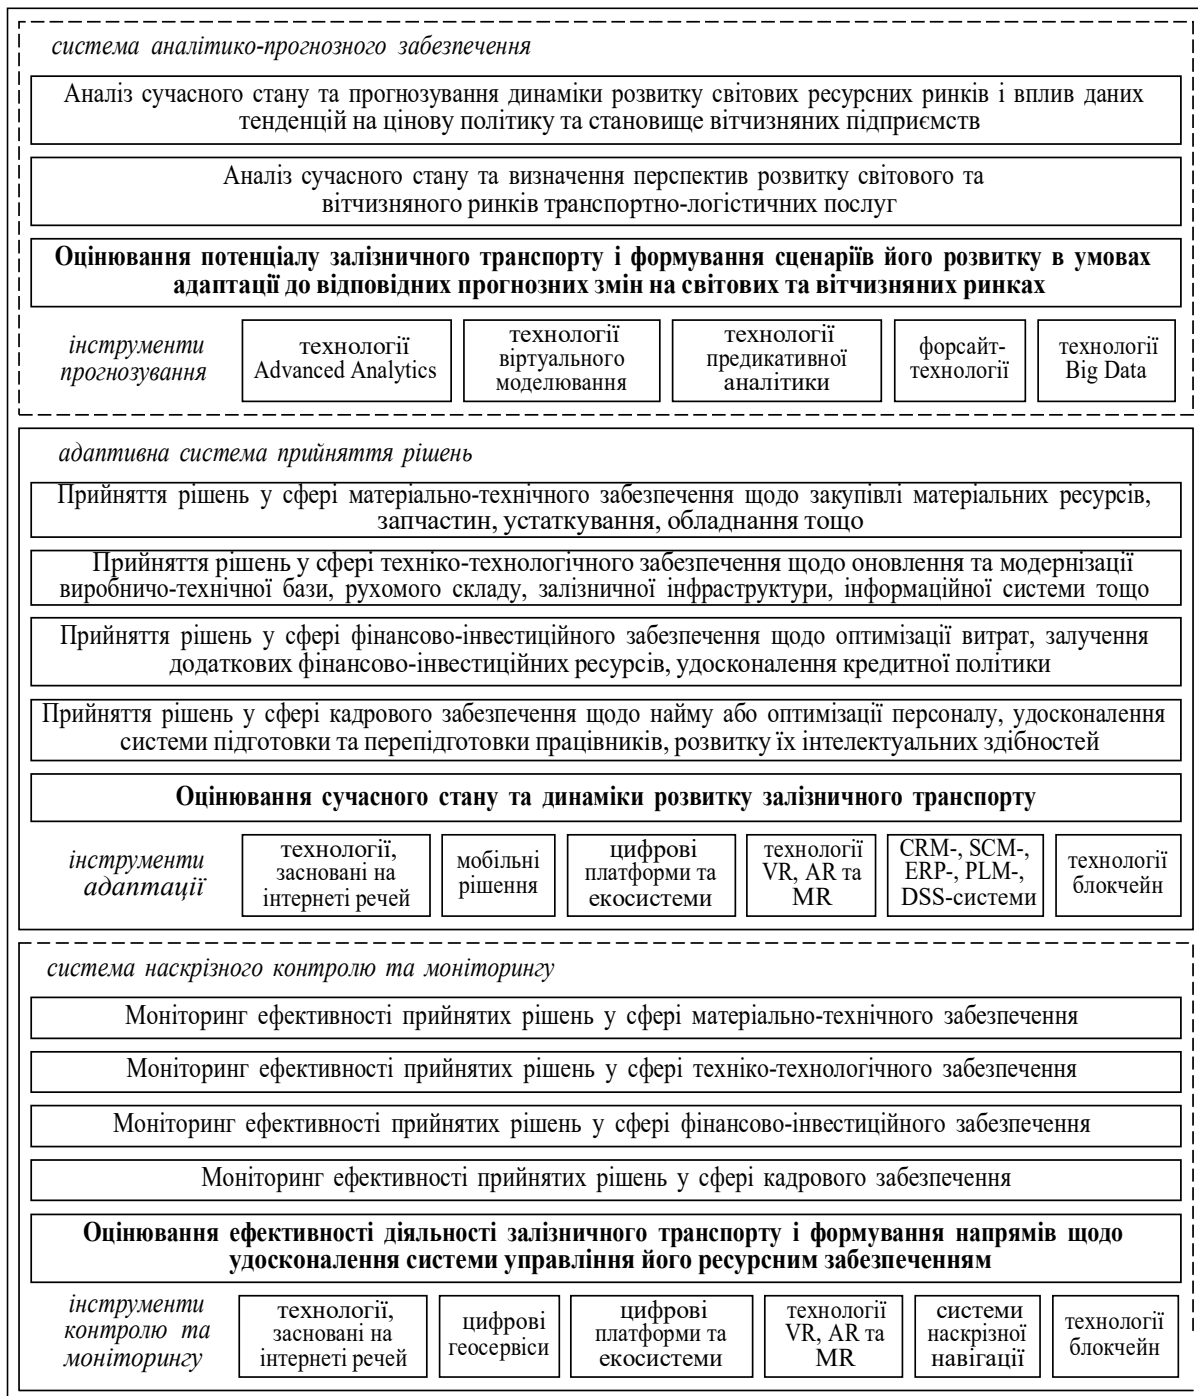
система аналітико-прогнозного забезпечення

Аналіз сучасного стану та прогнозування динаміки розвитку світових ресурсних ринків і вплив даних тенденцій на цінову політику та становище вітчизняних підприємств

Аналіз сучасного стану та визначення перспектив розвитку світового та вітчизняного ринків транспортно-логістичних послуг

**Оцінювання потенціалу залізничного транспорту і формування сценаріїв його розвитку в умовах адаптації до відповідних прогнозних змін на світових та вітчизняних ринках**

інструменти прогнозування

технології Advanced Analytics

технології віртуального моделювання

технології предикативної аналітики

форсайт-технології

технології Big Data

адаптивна система прийняття рішень

Прийняття рішень у сфері матеріально-технічного забезпечення щодо закупівлі матеріальних ресурсів, запчастин, устаткування, обладнання тощо

Прийняття рішень у сфері техніко-технологічного забезпечення щодо оновлення та модернізації виробничо-технічної бази, рухомого складу, залізничної інфраструктури, інформаційної системи тощо

Прийняття рішень у сфері фінансово-інвестиційного забезпечення щодо оптимізації витрат, залучення додаткових фінансово-інвестиційних ресурсів, удосконалення кредитної політики

Прийняття рішень у сфері кадрового забезпечення щодо найму або оптимізації персоналу, удосконалення системи підготовки та перепідготовки працівників, розвитку їх інтелектуальних здібностей

**Оцінювання сучасного стану та динаміки розвитку залізничного транспорту**

інструменти адаптації

технології, засновані на інтернеті речей

мобільні рішення

цифрові платформи та екосистеми

технології VR, AR та MR

CRM-, SCM-, ERP-, PLM-, DSS-системи

технології блокчейн

система наскрізного контролю та моніторингу

Моніторинг ефективності прийнятих рішень у сфері матеріально-технічного забезпечення

Моніторинг ефективності прийнятих рішень у сфері техніко-технологічного забезпечення

Моніторинг ефективності прийнятих рішень у сфері фінансово-інвестиційного забезпечення

Моніторинг ефективності прийнятих рішень у сфері кадрового забезпечення

**Оцінювання ефективності діяльності залізничного транспорту і формування напрямів щодо удосконалення системи управління його ресурсним забезпеченням**

інструменти контролю та моніторингу

технології, засновані на інтернеті речей

цифрові геосервіси

цифрові платформи та екосистеми

технології VR, AR та MR

системи наскрізної навігації

технології блокчейн